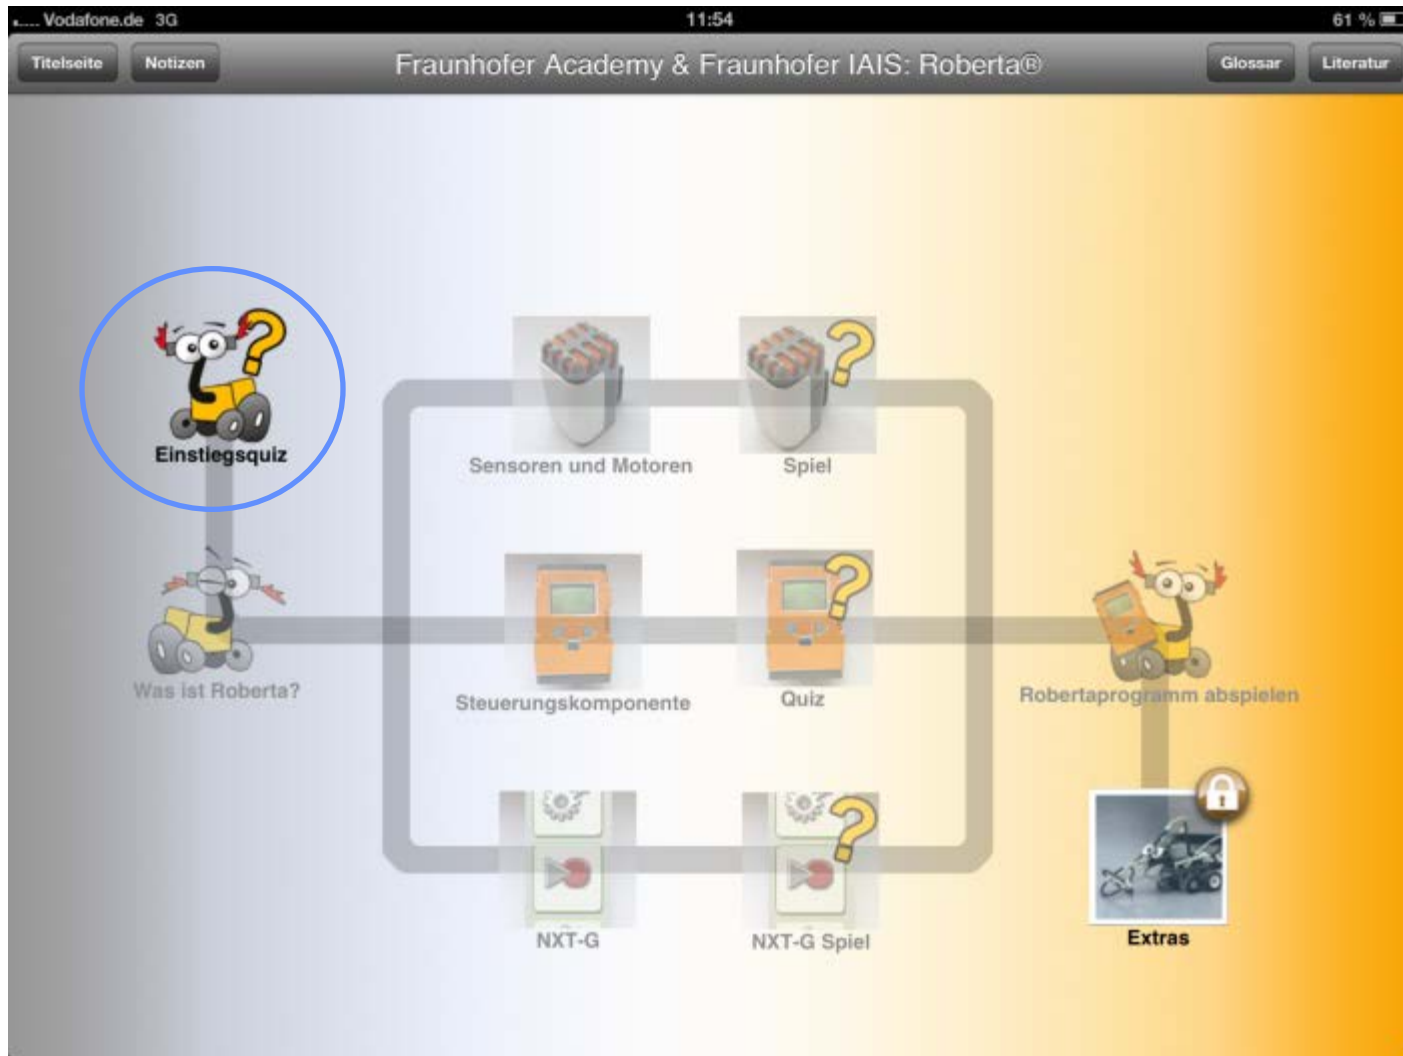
Vodafone.de 3G
11:54
61 %

Titelseite
Notizen
Fraunhofer Academy & Fraunhofer IAIS: Roberta®
Glossar
Literatur

Einstiegsquiz
Sensoren und Motoren
Spiel
Was ist Roberta?
Steuerungskomponente
Quiz
Robertaprogramm abspielen
NXT-G
NXT-G Spiel
Extras